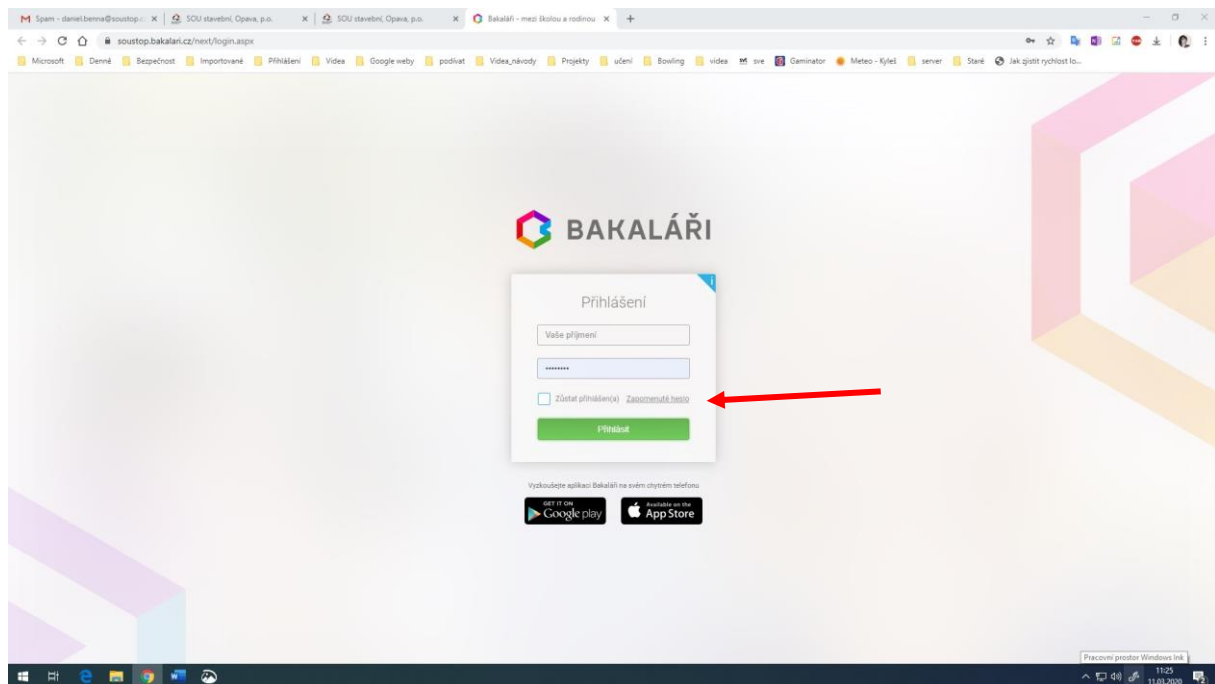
Spam - daniel.benna@soustop.c ×
SOU stavební, Opava, p.o. ×
SOU stavební, Opava, p.o. ×
Bakaláři - mezi školou a rodinou ×
+

soustop.bakalari.cz/next/login.aspx

Microsoft | Denně | Bezpečnost | Importované | Přihlášení | Videa | Google weby | podívat | Videa_návody | Projekty | učení | Bowling | videa | sve | Gaminator | Meteo - Kyleš | server | Staré | Jak zjistit rychlost lo...

BAKALÁŘI

Přihlášení

Vaše příjmení

••••••••

Zůstat přihlášen(a) Zapomenuté heslo

Přihlásit

Vyzkoušejte aplikaci Bakaláři na svém chytrém telefonu

GET IT ON Google play

Available on the App Store

Pracovní prostor Windows Ink

11:25
11.03.2020